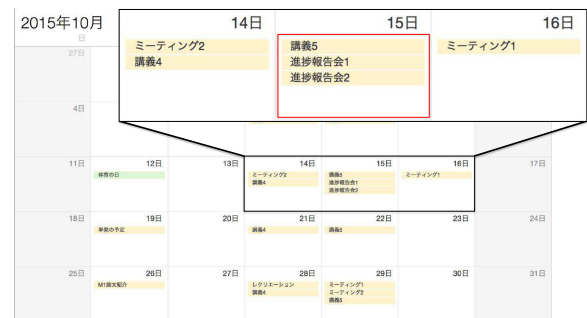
2015年10月
日
27日
4日
11日
18日
25日

14日
ミーティング2
講義4

15日
講義5
進捗報告会1
進捗報告会2

16日
ミーティング1

12日
体育の日

13日

14日
ミーティング2
講義4

15日
講義5
進捗報告会1
進捗報告会2

16日
ミーティング1

17日

19日
単発の予定

20日

21日
講義4

22日
講義5

23日

24日

26日
M1論文紹介

27日

28日
レクリエーション
講義4

29日
ミーティング1
ミーティング2
講義5

30日

31日